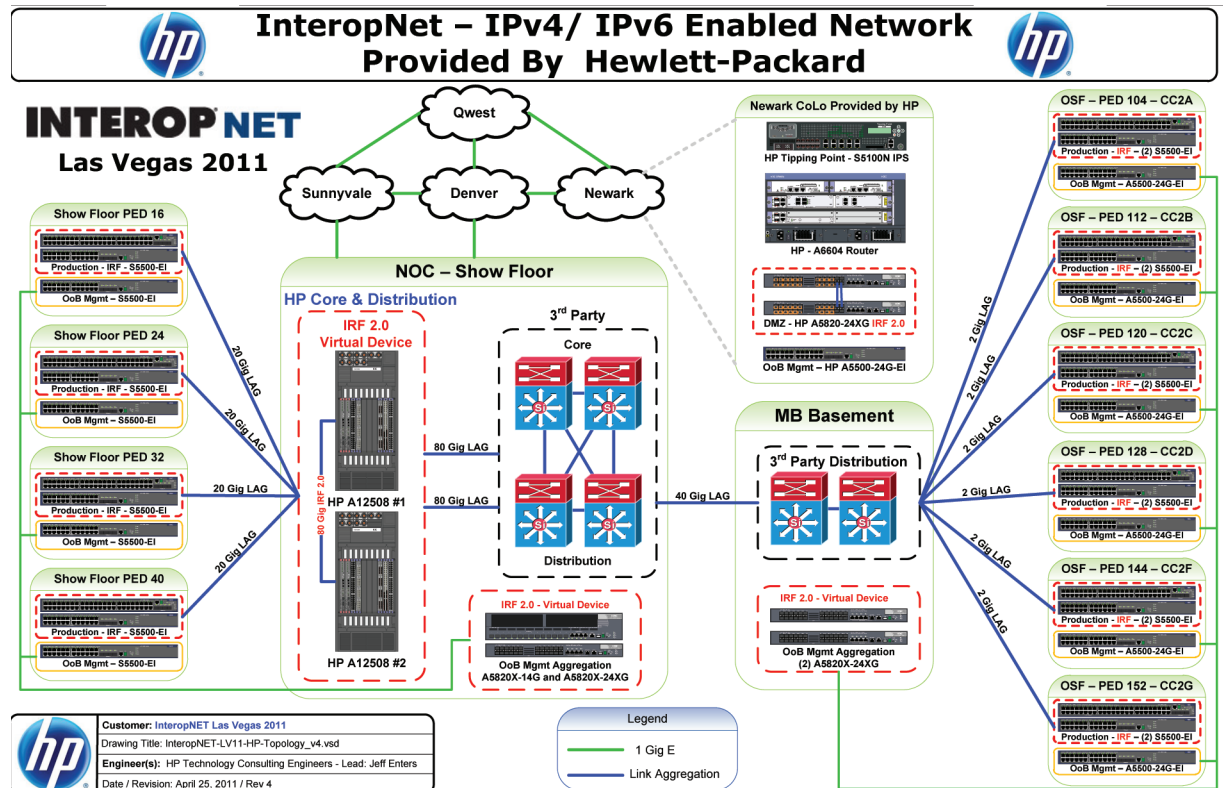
InteropNet – IPv4/ IPv6 Enabled Network
Provided By Hewlett-Packard

INTEROP NET
Las Vegas 2011

Qwest
Sunnyvale
Denver
Newark

Newark CoLo Provided by HP
HP Tipping Point - S5100N IPS
HP - A6604 Router
DMZ - HP A5820-24XG IRF 2.0
OoB Mgmt – HP A5500-24G-EI

Show Floor PED 16
Production - IRF - S5500-EI
OoB Mgmt – S5500-EI

Show Floor PED 24
Production - IRF - S5500-EI
OoB Mgmt – S5500-EI

Show Floor PED 32
Production - IRF - S5500-EI
OoB Mgmt – S5500-EI

Show Floor PED 40
Production - IRF - S5500-EI
OoB Mgmt – S5500-EI

20 Gig LAG
20 Gig LAG
20 Gig LAG
20 Gig LAG

NOC – Show Floor
HP Core & Distribution
IRF 2.0
Virtual Device
80 Gig IRF 2.0
HP A12508 #1
HP A12508 #2
80 Gig LAG
80 Gig LAG
3rd Party
Core
Distribution
IRF 2.0 - Virtual Device
OoB Mgmt Aggregation
A5820X-14G and A5820X-24XG

40 Gig LAG

MB Basement
3rd Party Distribution
IRF 2.0 - Virtual Device
OoB Mgmt Aggregation
(2) A5820X-24XG

OSF – PED 104 – CC2A
Production - IRF – (2) S5500-EI
OoB Mgmt – A5500-24G-EI

OSF – PED 112 – CC2B
Production - IRF – (2) S5500-EI
OoB Mgmt – A5500-24G-EI

OSF – PED 120 – CC2C
Production - IRF – (2) S5500-EI
OoB Mgmt – A5500-24G-EI

OSF – PED 128 – CC2D
Production - IRF – (2) S5500-EI
OoB Mgmt – A5500-24G-EI

OSF – PED 144 – CC2F
Production - IRF – (2) S5500-EI
OoB Mgmt – A5500-24G-EI

OSF – PED 152 – CC2G
Production - IRF – (2) S5500-EI
OoB Mgmt – A5500-24G-EI

2 Gig LAG
2 Gig LAG
2 Gig LAG
2 Gig LAG
2 Gig LAG
2 Gig LAG

Customer: InteropNET Las Vegas 2011
Drawing Title: InteropNET-LV11-HP-Topology_v4.vsd
Engineer(s): HP Technology Consulting Engineers - Lead: Jeff Enters
Date / Revision: April 25, 2011 / Rev 4

Legend
1 Gig E
Link Aggregation